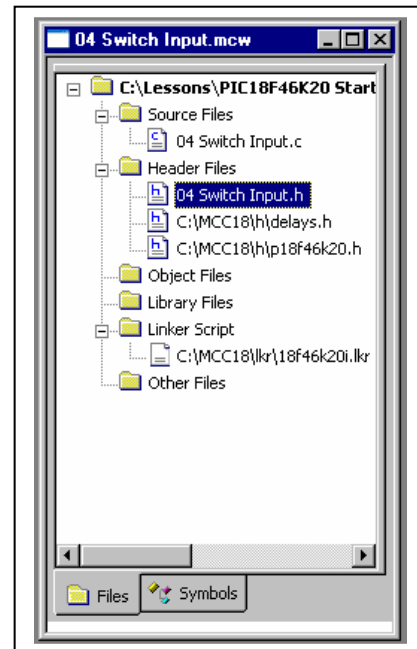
04 Switch Input.mcw

C:\Lessons\PIC18F46K20 Start
Source Files
04 Switch Input.c
Header Files
04 Switch Input.h
C:\MCC18\h\delays.h
C:\MCC18\h\p18f46k20.h
Object Files
Library Files
Linker Script
C:\MCC18\lkr\18f46k20i.lkr
Other Files

Files
Symbols